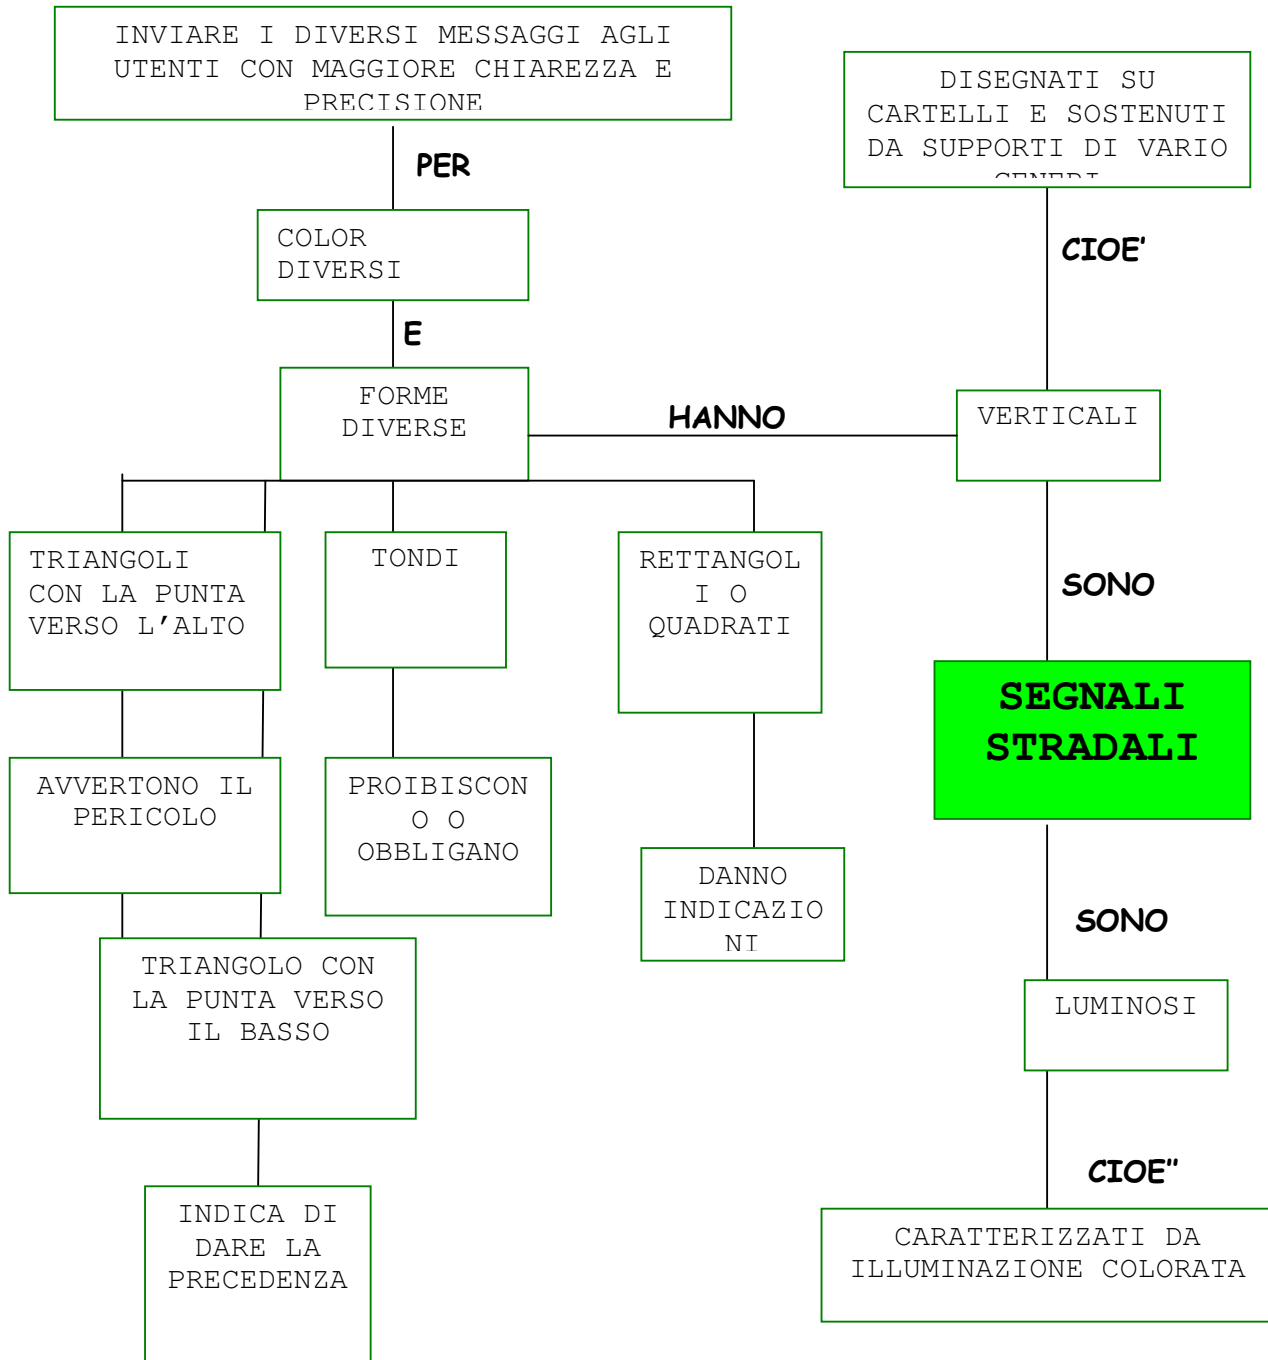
INVIARE I DIVERSI MESSAGGI AGLI UTENTI CON MAGGIORE CHIAREZZA E PRECISIONE

PER

COLOR DIVERSI

E

FORME DIVERSE

HANNO

DISEGNATI SU CARTELLI E SOSTENUTI DA SUPPORTI DI VARIO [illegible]

CIOE'

VERTICALI

TRIANGOLI CON LA PUNTA VERSO L'ALTO

TONDI

RETTANGOLI O QUADRATI

SONO

SEGNALI STRADALI

AVVERTONO IL PERICOLO

PROIBISCONO O OBBLIGANO

DANNO INDICAZIONI

SONO

TRIANGOLO CON LA PUNTA VERSO IL BASSO

LUMINOSI

CIOE''

INDICA DI DARE LA PRECEDENZA

CARATTERIZZATI DA ILLUMINAZIONE COLORATA